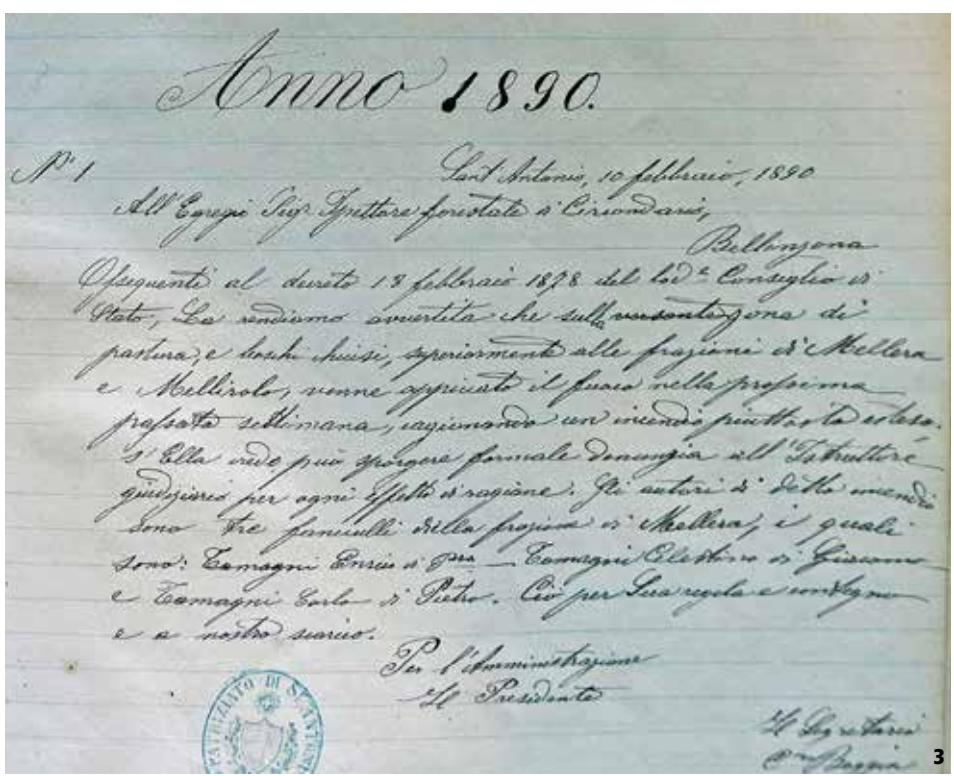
Anno 1890.

N° 1    Sant'Antonio, 10 febbraio, 1890

All'Egregio Sig. Ispettore forestale di Circondario, Bellinzona

Ossequenti al decreto 18 febbraio 1878 del lod.e Consiglio di Stato, La rendiamo avvertita che sulla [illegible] zona di pastura e boschi chiusi, superiormente alle frazioni di Mellera e Mellirolo, venne appiccato il fuoco nella prossima passata settimana, cagionando un incendio piuttosto esteso. S'Ella crede può sporgere formale denuncia all'Istruttore giudiziario per ogni effetto di ragione. Gli autori di detto incendio sono tre fanciulli della frazione di Mellera, i quali sono: Tamagni Enrico di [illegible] — Tamagni Eleuterio di Giovanni e Tamagni Carlo di Pietro. Ciò per Sua regola e condegno e a nostro scarico.

Per l'Amministrazione
Il Presidente

Il Segretario
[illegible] Bazzini

PATRIZIATO DI S. ANTONIO

3